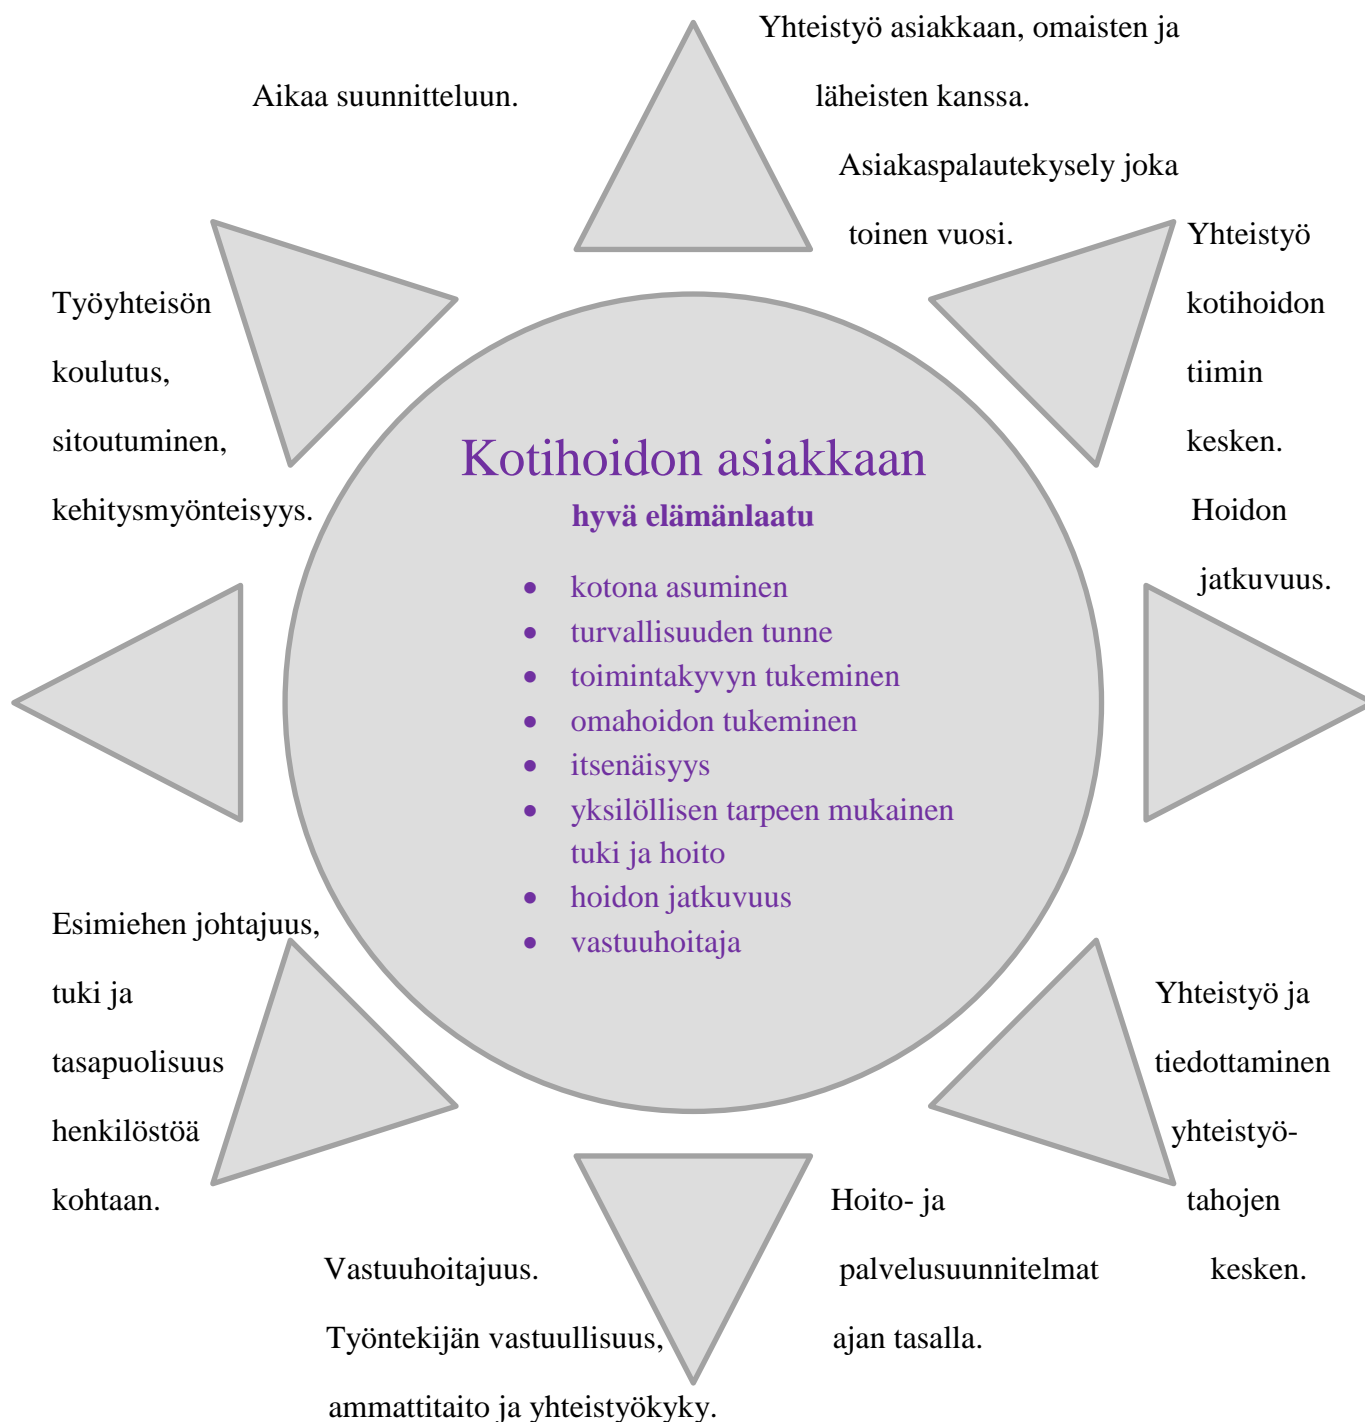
Aikaa suunnitteluun.

Yhteistyö asiakkaan, omaisten ja läheisten kanssa.

Asiakaspalautekysely joka toinen vuosi.

Yhteistyö kotihoidon tiimin kesken.

Hoidon jatkuvuus.

Työyhteisön koulutus, sitoutuminen, kehitysmyönteisyys.

Kotihoidon asiakkaan

hyvä elämänlaatu

- kotona asuminen
- turvallisuuden tunne
- toimintakyvyn tukeminen
- omahoidon tukeminen
- itsenäisyys
- yksilöllisen tarpeen mukainen tuki ja hoito
- hoidon jatkuvuus
- vastuuhoitaja

Esimiehen johtajuus, tuki ja tasapuolisuus henkilöstöä kohtaan.

Yhteistyö ja tiedottaminen yhteistyötahojen kesken.

Hoito- ja palvelusuunnitelmat ajan tasalla.

Vastuuhoitajuus.

Työntekijän vastuullisuus, ammattitaito ja yhteistyökyky.